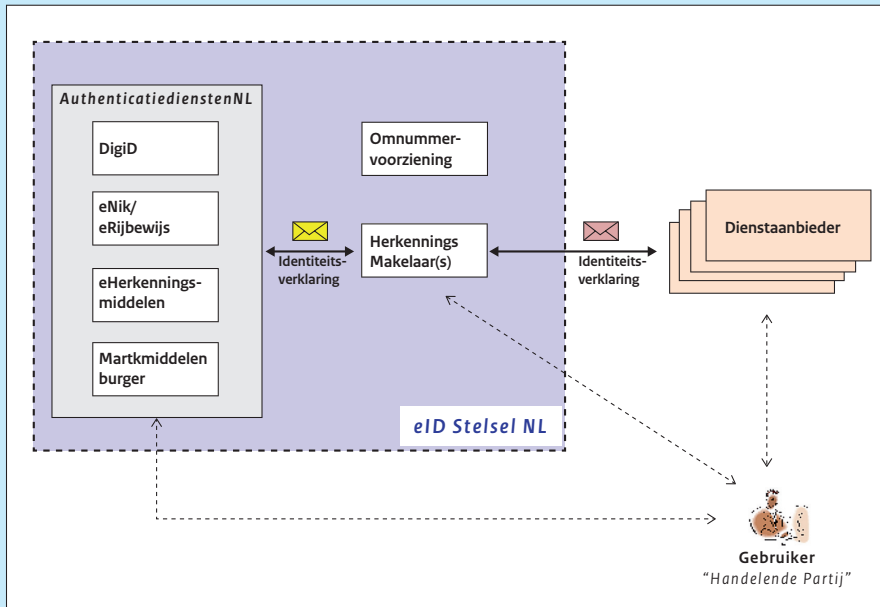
Authenticatiediensten NL

DigiD

eNik/ eRijbewijs

eHerkenningsmiddelen

Martkmiddelen burger

Omnummervoorziening

Identiteitsverklaring

Herkennings Makelaar(s)

Identiteitsverklaring

Dienstaanbieder

eID Stelsel NL

Gebruiker
"Handelende Partij"